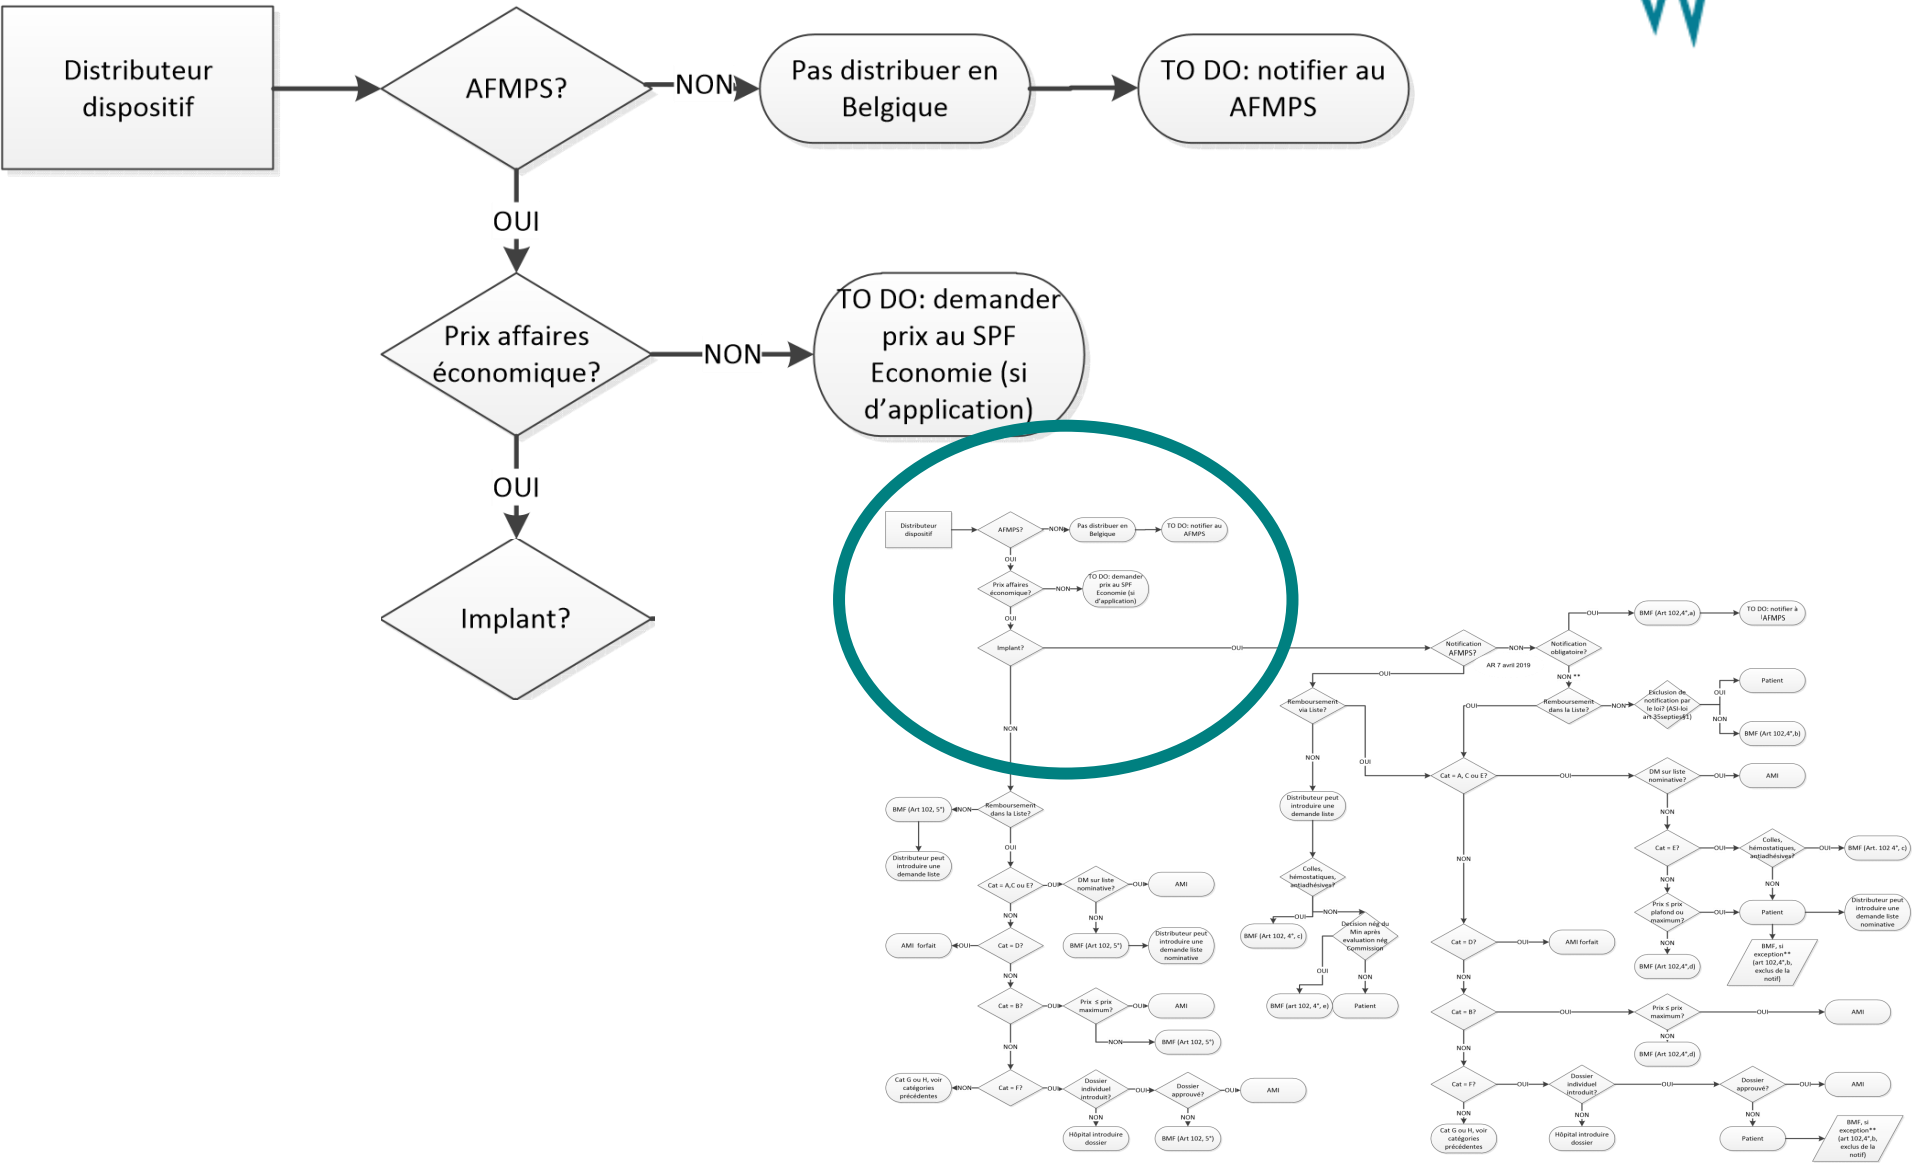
Distributeur dispositif

AFMPS?

NON

Pas distribuer en Belgique

TO DO: notifier au AFMPS

OUI

Prix affaires économique?

NON

TO DO: demander prix au SPF Economie (si d'application)

OUI

Implant?

Distributeur dispositif
AFMPS?
NON
Pas distribuer en Belgique
TO DO: notifier au AFMPS
OUI
Prix affaires économique?
NON
TO DO: demander prix au SPF Economie (si d'application)
OUI
Implant?
OUI
NON
Notification AFMPS?
AR 7 avril 2019
NON
Notification obligatoire?
OUI
BMF (Art 102,4°,a)
TO DO: notifier à l'AFMPS
NON **
Remboursement dans la Liste?
NON
Exclusion de notification par le loi? (ASI-loi art 35septies§1)
OUI
Patient
NON
BMF (Art 102,4°,b)
OUI
Remboursement via Liste?
OUI
NON
Distributeur peut introduire une demande liste
Colles, hémostatiques, antiadhésives?
OUI
NON
BMF (Art 102, 4°, c)
Décision nég du Min après évaluation nég Commission
OUI
NON
BMF (art 102, 4°, e)
Patient
OUI
Cat = A, C ou E?
OUI
DM sur liste nominative?
OUI
AMI
NON
Cat = E?
OUI
Colles, hémostatiques, antiadhésives?
OUI
BMF (Art. 102 4°, c)
NON
NON
Prix ≤ prix plafond ou maximum?
OUI
Patient
Distributeur peut introduire une demande liste nominative
NON
BMF (Art 102,4°,d)
BMF, si exception** (art 102,4°,b, exclus de la notif)
NON
Cat = D?
OUI
AMI forfait
NON
Cat = B?
OUI
Prix ≤ prix maximum?
OUI
AMI
NON
BMF (Art 102,4°,d)
NON
Cat = F?
OUI
Dossier individuel introduit?
OUI
Dossier approuvé?
OUI
AMI
NON
NON
Cat G ou H, voir catégories précédentes
Hôpital introduire dossier
Patient
BMF, si exception** (art 102,4°,b, exclus de la notif)
BMF (Art 102, 5°)
NON
Remboursement dans la Liste?
Distributeur peut introduire une demande liste
OUI
Cat = A,C ou E?
OUI
DM sur liste nominative?
OUI
AMI
NON
NON
BMF (Art 102, 5°)
Distributeur peut introduire une demande liste nominative
AMI forfait
OUI
Cat = D?
NON
Cat = B?
OUI
Prix ≤ prix maximum?
OUI
AMI
NON
BMF (Art 102, 5°)
NON
Cat G ou H, voir catégories précédentes
NON
Cat = F?
OUI
Dossier individuel introduit?
OUI
Dossier approuvé?
OUI
AMI
NON
NON
Hôpital introduire dossier
BMF (Art 102, 5°)